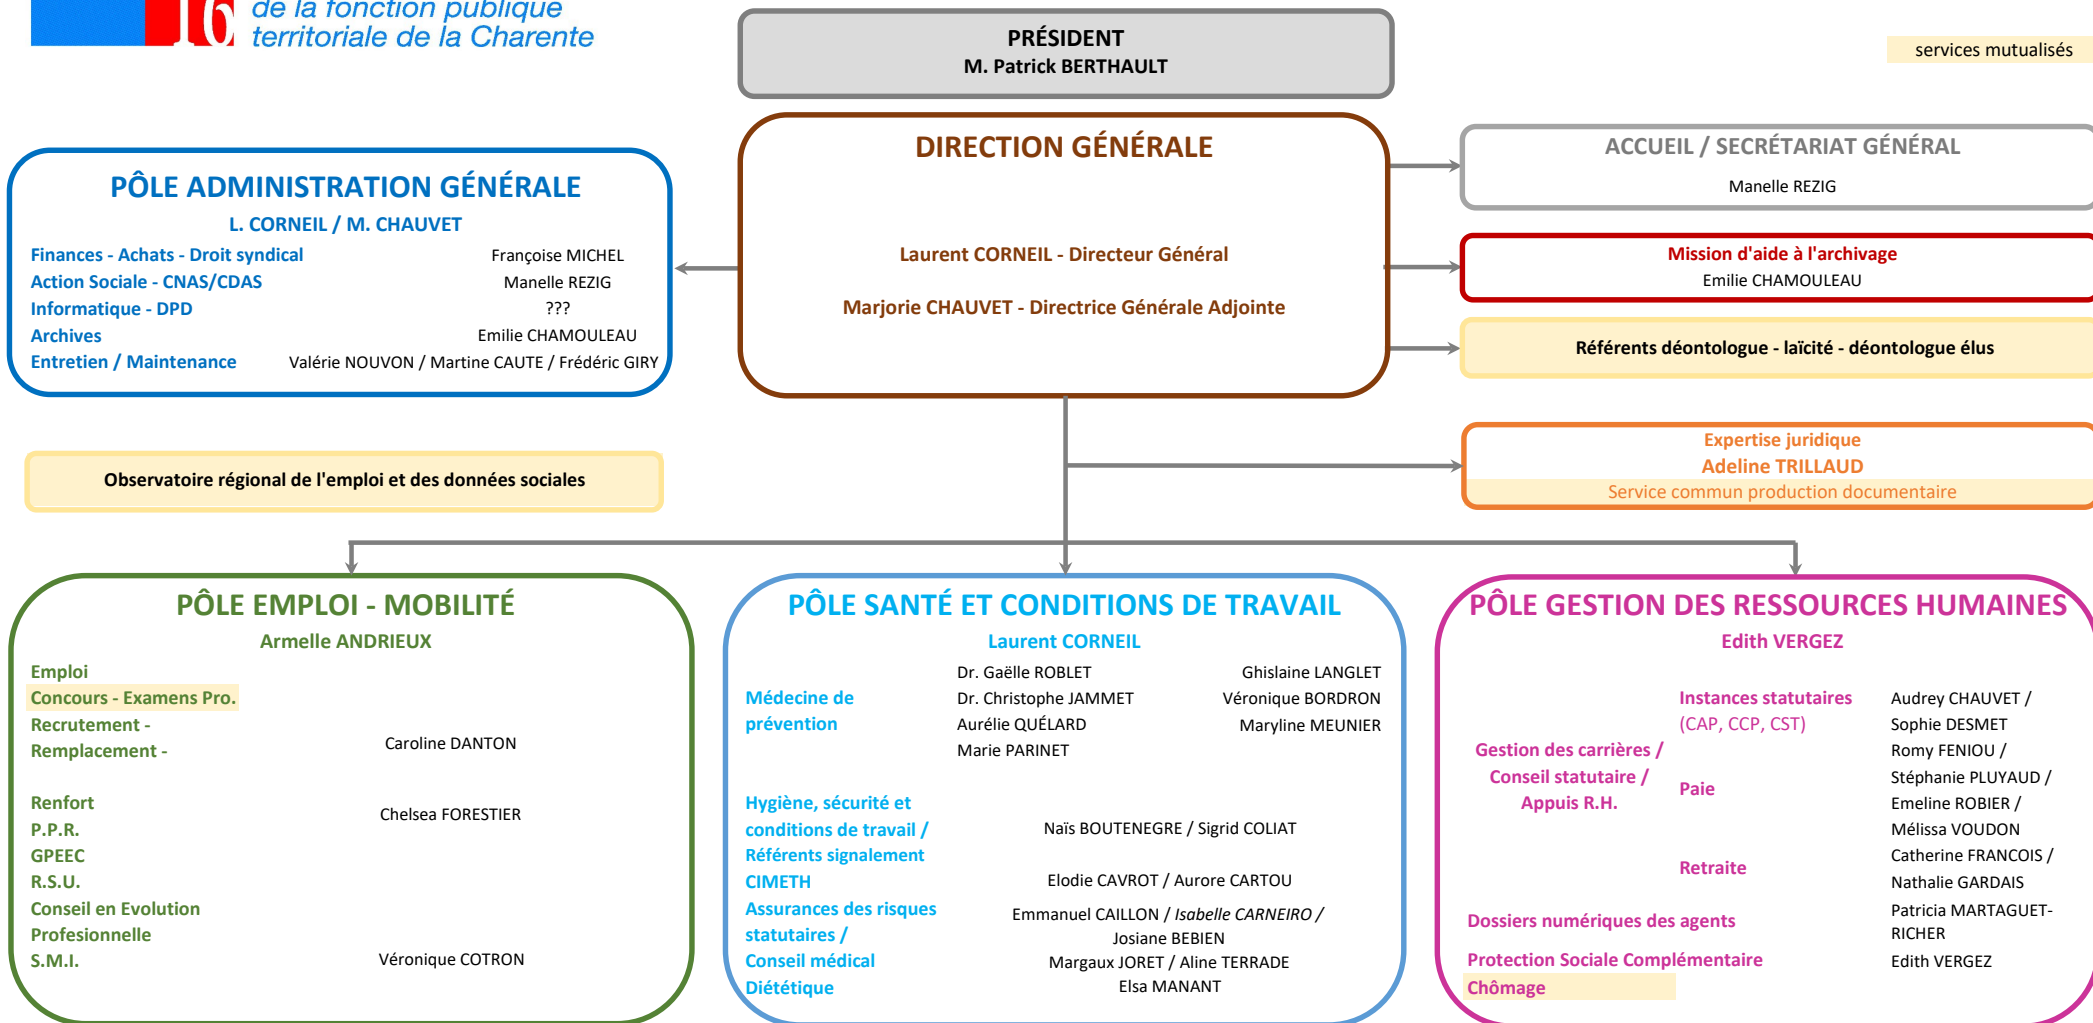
16 de la fonction publique territoriale de la Charente

PRÉSIDENT
M. Patrick BERTHAULT

services mutualisés

DIRECTION GÉNÉRALE

Laurent CORNEIL - Directeur Général

Marjorie CHAUVET - Directrice Générale Adjointe

ACCUEIL / SECRÉTARIAT GÉNÉRAL
Manelle REZIG

Mission d'aide à l'archivage
Emilie CHAMOULEAU

Référents déontologue - laïcité - déontologue élus

PÔLE ADMINISTRATION GÉNÉRALE
L. CORNEIL / M. CHAUVET

Finances - Achats - Droit syndical Françoise MICHEL
Action Sociale - CNAS/CDAS Manelle REZIG
Informatique - DPD ???
Archives Emilie CHAMOULEAU
Entretien / Maintenance Valérie NOUVON / Martine CAUTE / Frédéric GIRY

Observatoire régional de l'emploi et des données sociales

Expertise juridique
Adeline TRILLAUD
Service commun production documentaire

PÔLE EMPLOI - MOBILITÉ
Armelle ANDRIEUX

Emploi
Concours - Examens Pro.
Recrutement -
Remplacement - Caroline DANTON

Renfort Chelsea FORESTIER
P.P.R.
GPEEC
R.S.U.
Conseil en Evolution Profesionnelle
S.M.I. Véronique COTRON

PÔLE SANTÉ ET CONDITIONS DE TRAVAIL
Laurent CORNEIL

Médecine de prévention
Dr. Gaëlle ROBLET
Dr. Christophe JAMMET
Aurélie QUÉLARD
Marie PARINET
Ghislaine LANGLET
Véronique BORDRON
Maryline MEUNIER

Hygiène, sécurité et conditions de travail / Référents signalement Naïs BOUTENEGRE / Sigrid COLIAT
CIMETH Elodie CAVROT / Aurore CARTOU
Assurances des risques statutaires / Emmanuel CAILLON / Isabelle CARNEIRO / Josiane BEBIEN
Conseil médical Margaux JORET / Aline TERRADE
Diététique Elsa MANANT

PÔLE GESTION DES RESSOURCES HUMAINES
Edith VERGEZ

Gestion des carrières / Conseil statutaire / Appuis R.H.
Instances statutaires (CAP, CCP, CST)
Paie
Retraite
Audrey CHAUVET / Sophie DESMET / Romy FENIOU / Stéphanie PLUYAUD / Emeline ROBIER / Mélissa VOUDON / Catherine FRANCOIS / Nathalie GARDAIS
Dossiers numériques des agents Patricia MARTAGUET-RICHER
Protection Sociale Complémentaire Edith VERGEZ
Chômage